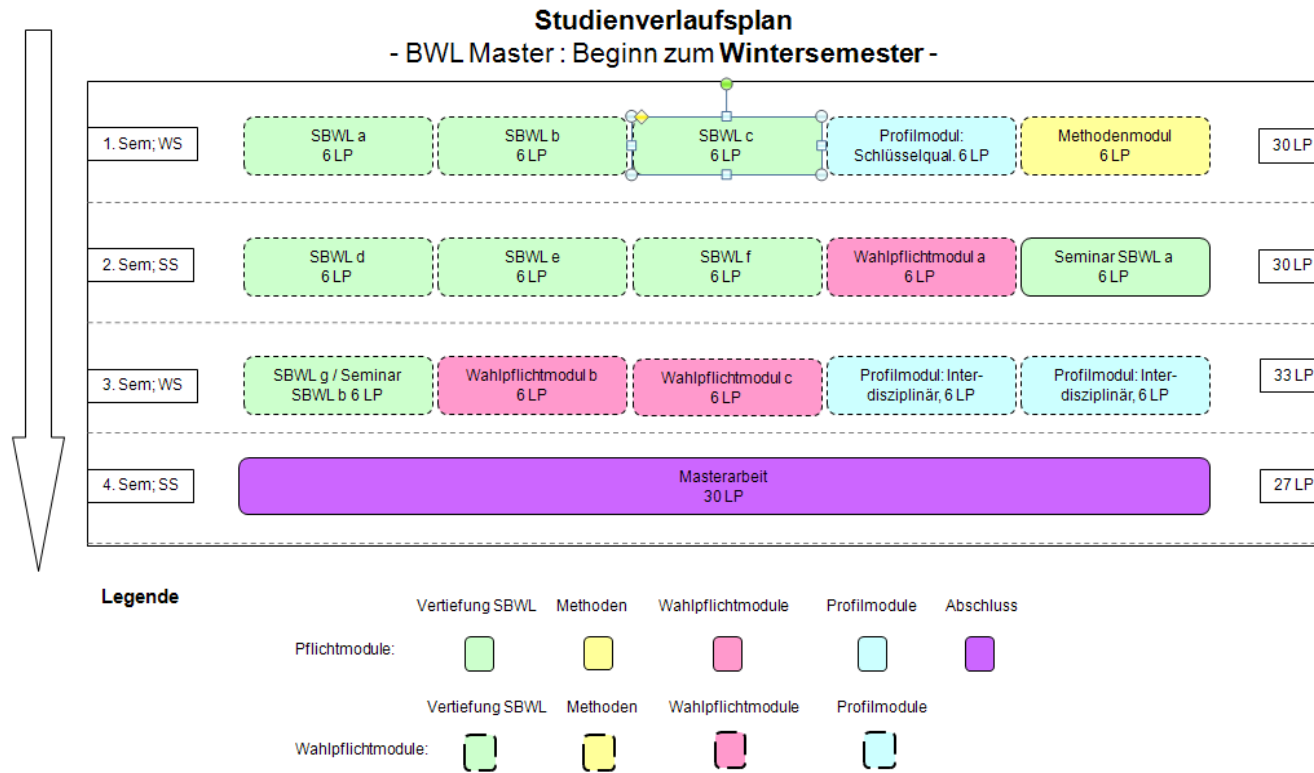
Studienverlaufsplan
- BWL Master : Beginn zum Wintersemester -

| | | | | | | |
|---|---|---|---|---|---|---|
| 1. Sem; WS | SBWL a 6 LP | SBWL b 6 LP | SBWL c 6 LP | Profilmodul: Schlüsselqual. 6 LP | Methodenmodul 6 LP | 30 LP |
| 2. Sem; SS | SBWL d 6 LP | SBWL e 6 LP | SBWL f 6 LP | Wahlpflichtmodul a 6 LP | Seminar SBWL a 6 LP | 30 LP |
| 3. Sem; WS | SBWL g / Seminar SBWL b 6 LP | Wahlpflichtmodul b 6 LP | Wahlpflichtmodul c 6 LP | Profilmodul: Interdisziplinär, 6 LP | Profilmodul: Interdisziplinär, 6 LP | 33 LP |
| 4. Sem; SS | Masterarbeit 30 LP | | | | | 27 LP |

Legende

Pflichtmodule: Vertiefung SBWL, Methoden, Wahlpflichtmodule, Profilmodule, Abschluss

Wahlpflichtmodule: Vertiefung SBWL, Methoden, Wahlpflichtmodule, Profilmodule